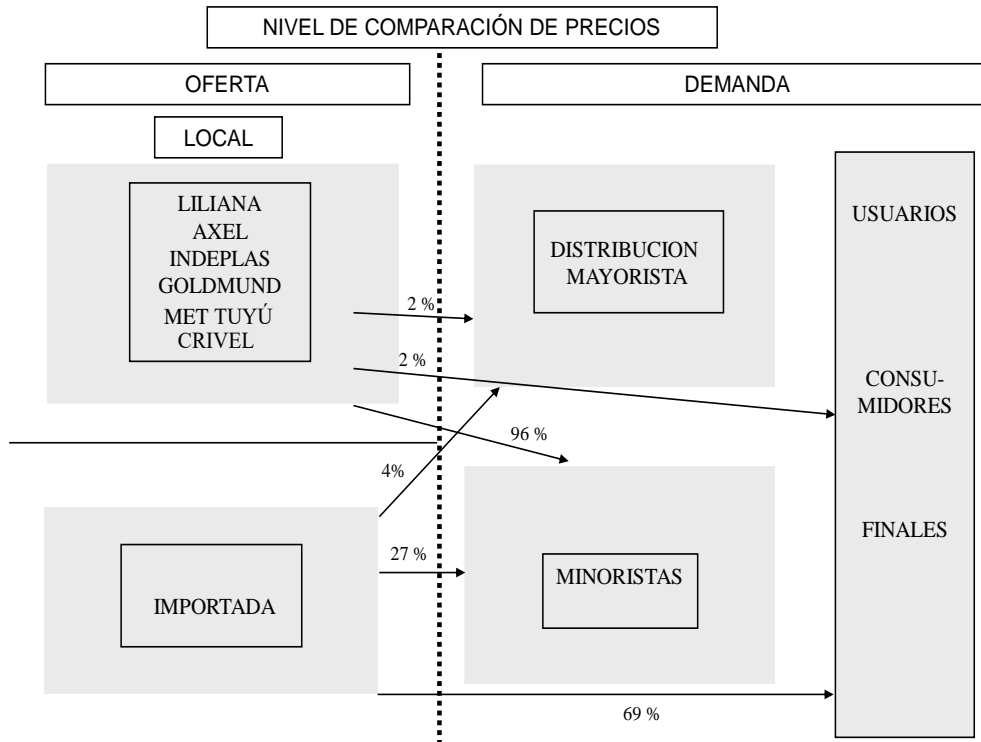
NIVEL DE COMPARACIÓN DE PRECIOS

OFERTA

DEMANDA

LOCAL

LILIANA
AXEL
INDEPLAS
GOLDMUND
MET TUYÚ
CRIVEL

DISTRIBUCION MAYORISTA

USUARIOS

CONSU-MIDORES

FINALES

2 %

2 %

96 %

4%

27 %

MINORISTAS

IMPORTADA

69 %